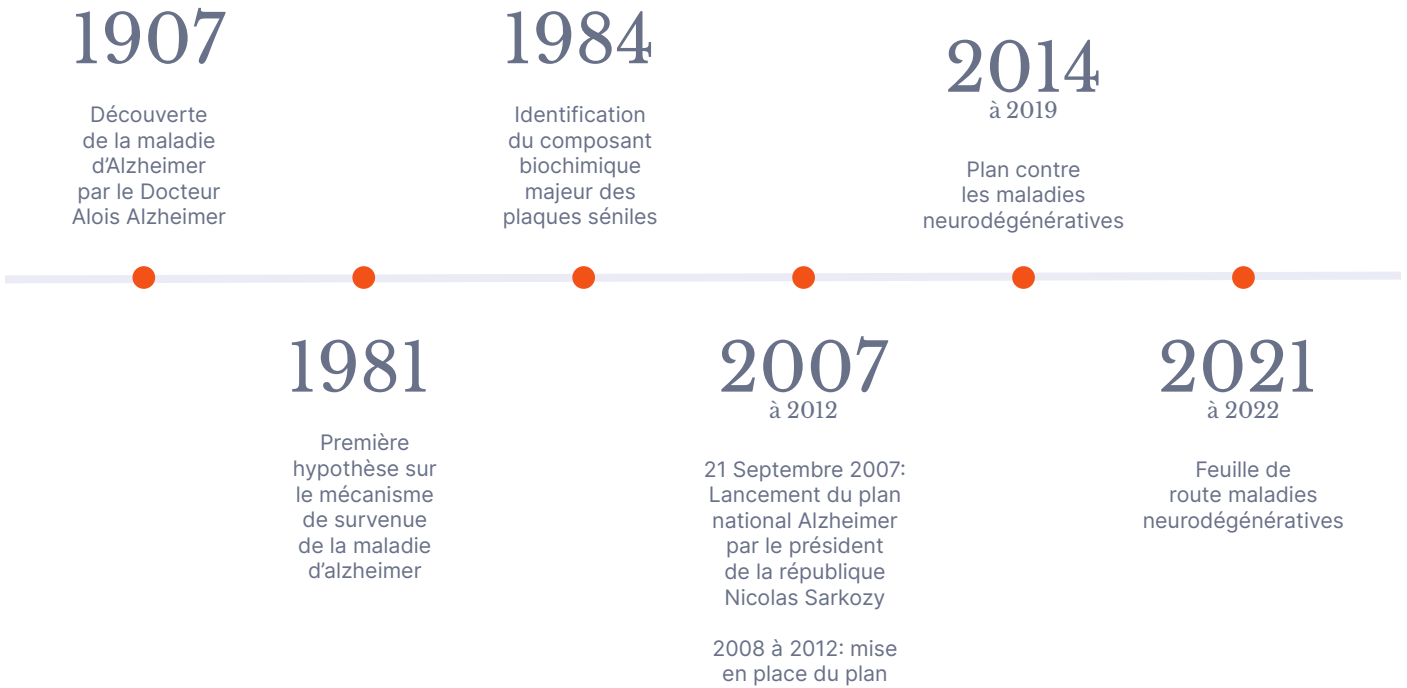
1907

Découverte de la maladie d'Alzheimer par le Docteur Alois Alzheimer

1981

Première hypothèse sur le mécanisme de survenue de la maladie d'alzheimer

1984

Identification du composant biochimique majeur des plaques séniles

2007
à 2012

21 Septembre 2007: Lancement du plan national Alzheimer par le président de la république Nicolas Sarkozy

2008 à 2012: mise en place du plan

2014
à 2019

Plan contre les maladies neurodégénératives

2021
à 2022

Feuille de route maladies neurodégénératives